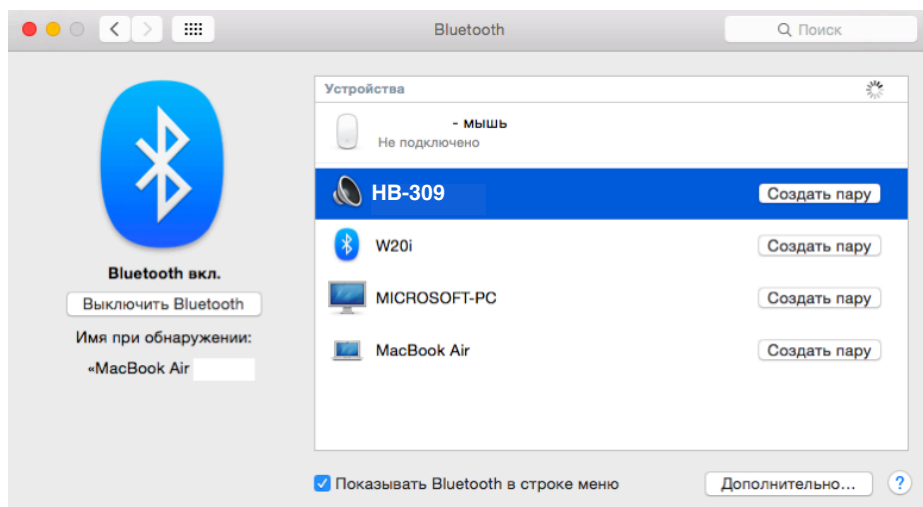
Bluetooth

Поиск

Bluetooth вкл.

Выключить Bluetooth

Имя при обнаружении:

«MacBook Air

Устройства

- мышь
Не подключено

HB-309 Создать пару

W20i Создать пару

MICROSOFT-PC Создать пару

MacBook Air Создать пару

Показывать Bluetooth в строке меню

Дополнительно...

?